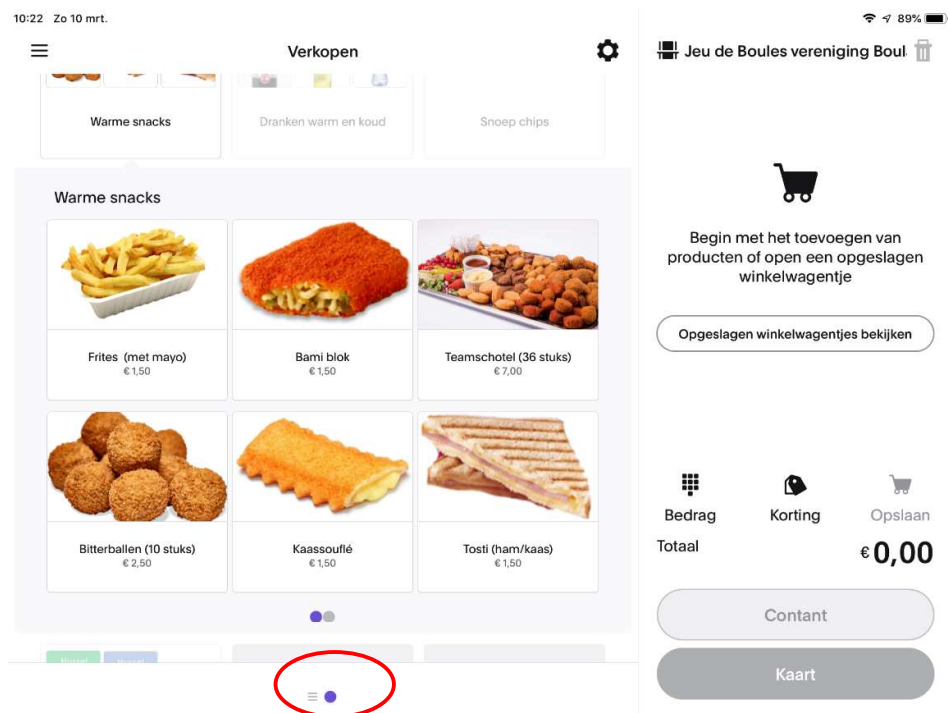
10:22 Zo 10 mrt.

89%

Verkopen

Jeu de Boules vereniging Boul

Warme snacks

Dranken warm en koud

Snoep chips

Warme snacks

Frites (met mayo)
€ 1,50

Bami blok
€ 1,50

Teamschotel (36 stuks)
€ 7,00

Bitterballen (10 stuks)
€ 2,50

Kaassouflé
€ 1,50

Tosti (ham/kaas)
€ 1,50

Begin met het toevoegen van producten of open een opgeslagen winkelwagentje

Opgeslagen winkelwagentjes bekijken

Bedrag

Korting

Opslaan

Totaal

€ 0,00

Contant

Kaart